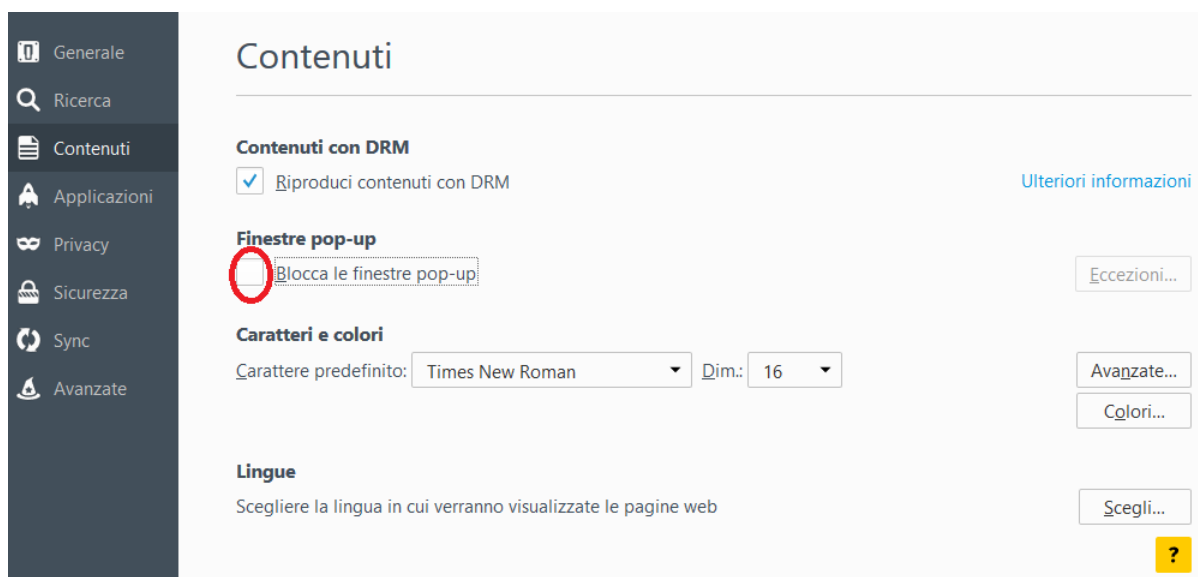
Generale
Ricerca
Contenuti
Applicazioni
Privacy
Sicurezza
Sync
Avanzate

Contenuti

Contenuti con DRM
Riproduci contenuti con DRM
Ulteriori informazioni

Finestre pop-up
Blocca le finestre pop-up
Eccezioni...

Caratteri e colori
Carattere predefinito: Times New Roman Dim.: 16
Avanzate...
Colori...

Lingue
Scegliere la lingua in cui verranno visualizzate le pagine web
Scegli...

?